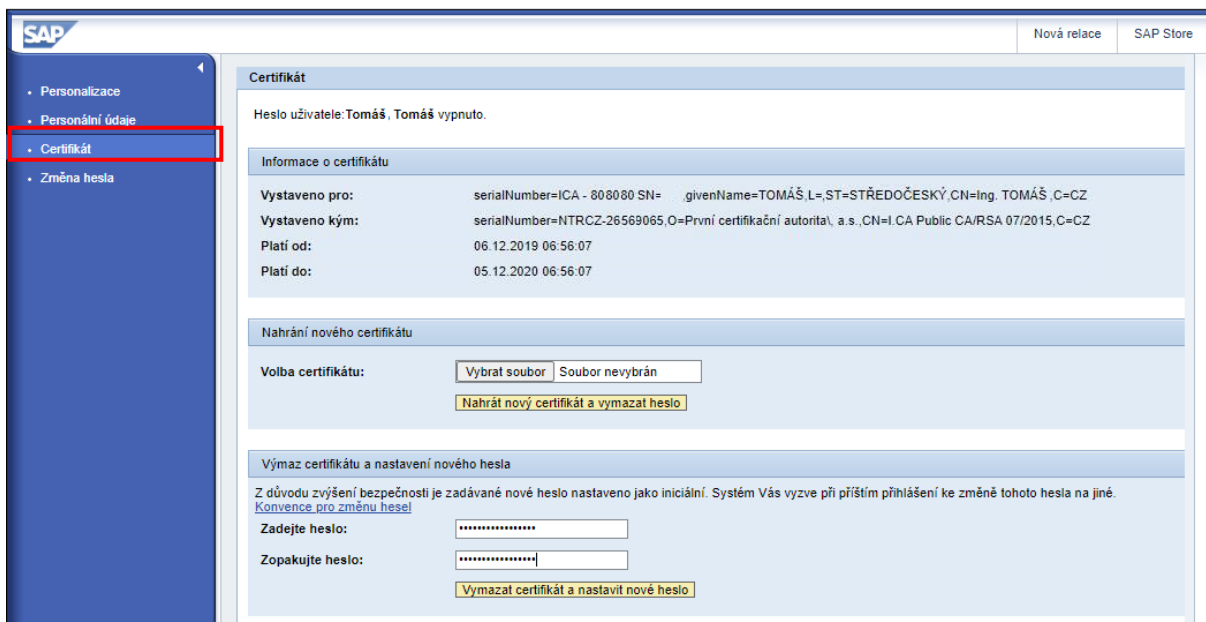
SAP

Nová relace
SAP Store

• Personalizace
• Personální údaje
• Certifikát
• Změna hesla

Certifikát

Heslo uživatele:Tomáš , Tomáš vypnuto.

Informace o certifikátu

| | |
|---|---|
| Vystaveno pro: | serialNumber=ICA - 808080 SN= ,givenName=TOMÁŠ,L=,ST=STŘEDOČESKÝ,CN=Ing. TOMÁŠ ,C=CZ |
| Vystaveno kým: | serialNumber=NTRCZ-26569065,O=První certifikační autorita\, a.s.,CN=I.CA Public CA/RSA 07/2015,C=CZ |
| Platí od: | 06.12.2019 06:56:07 |
| Platí do: | 05.12.2020 06:56:07 |

Nahrání nového certifikátu

Volba certifikátu: Vybrat soubor Soubor nevybrán

Nahrát nový certifikát a vymazat heslo

Výmaz certifikátu a nastavení nového hesla

Z důvodu zvýšení bezpečnosti je zadávané nové heslo nastaveno jako iniciální. Systém Vás vyzve při příštím přihlášení ke změně tohoto hesla na jiné.
Konvence pro změnu hesel

Zadejte heslo: ••••••••••••••••••

Zopakujte heslo: ••••••••••••••••••

Vymazat certifikát a nastavit nové heslo